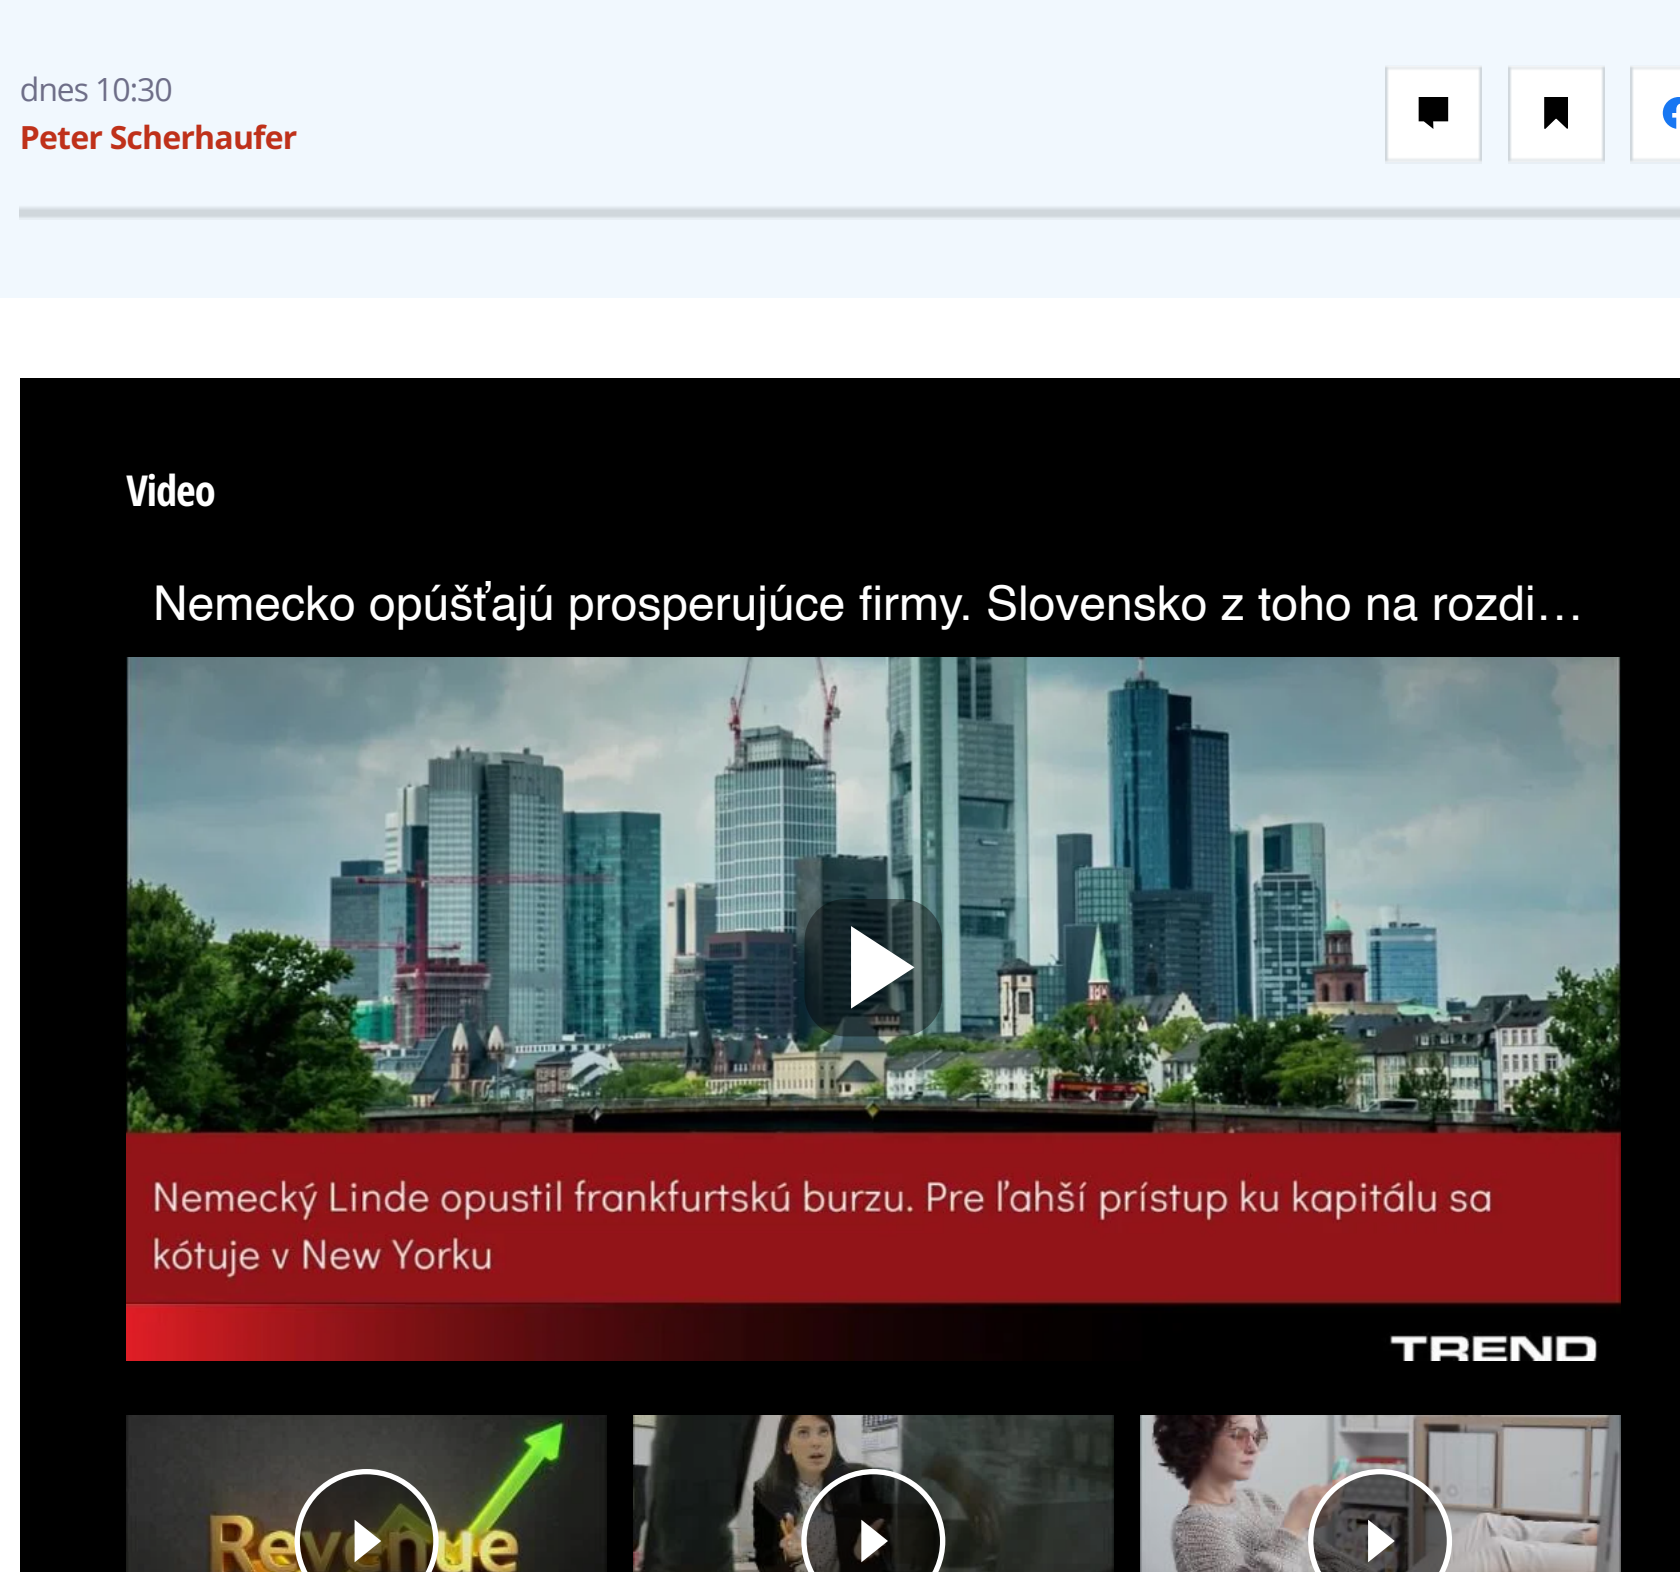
dnes 10:30
Peter Scherhaufer

Video

Nemecko opúšťajú prosperujúce firmy. Slovensko z toho na rozdi…

Nemecký Linde opustil frankfurtskú burzu. Pre ľahší prístup ku kapitálu sa kótuje v New Yorku

TREND

Revenue